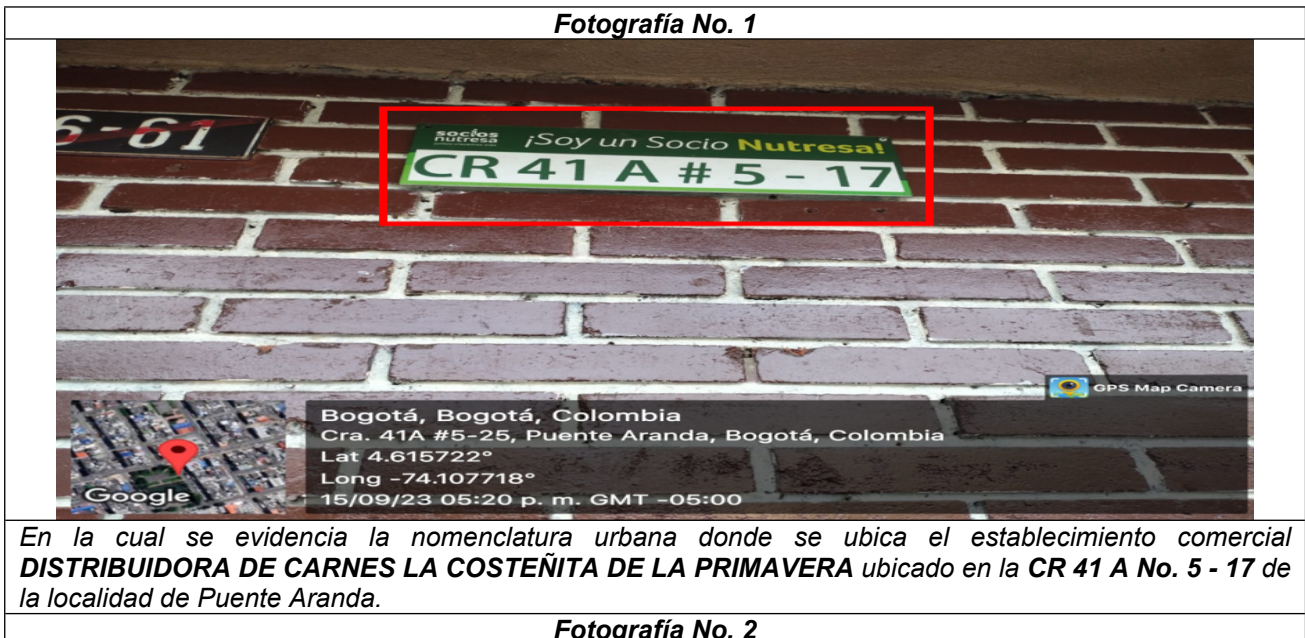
Fotografía No. 1

6-61

socios nutresa ¡Soy un Socio Nutresa!
CR 41 A # 5 - 17

GPS Map Camera

Google

Bogotá, Bogotá, Colombia
Cra. 41A #5-25, Puente Aranda, Bogotá, Colombia
Lat 4.615722°
Long -74.107718°
15/09/23 05:20 p. m. GMT -05:00

En la cual se evidencia la nomenclatura urbana donde se ubica el establecimiento comercial **DISTRIBUIDORA DE CARNES LA COSTEÑITA DE LA PRIMAVERA** ubicado en la **CR 41 A No. 5 - 17** de la localidad de Puente Aranda.

Fotografía No. 2